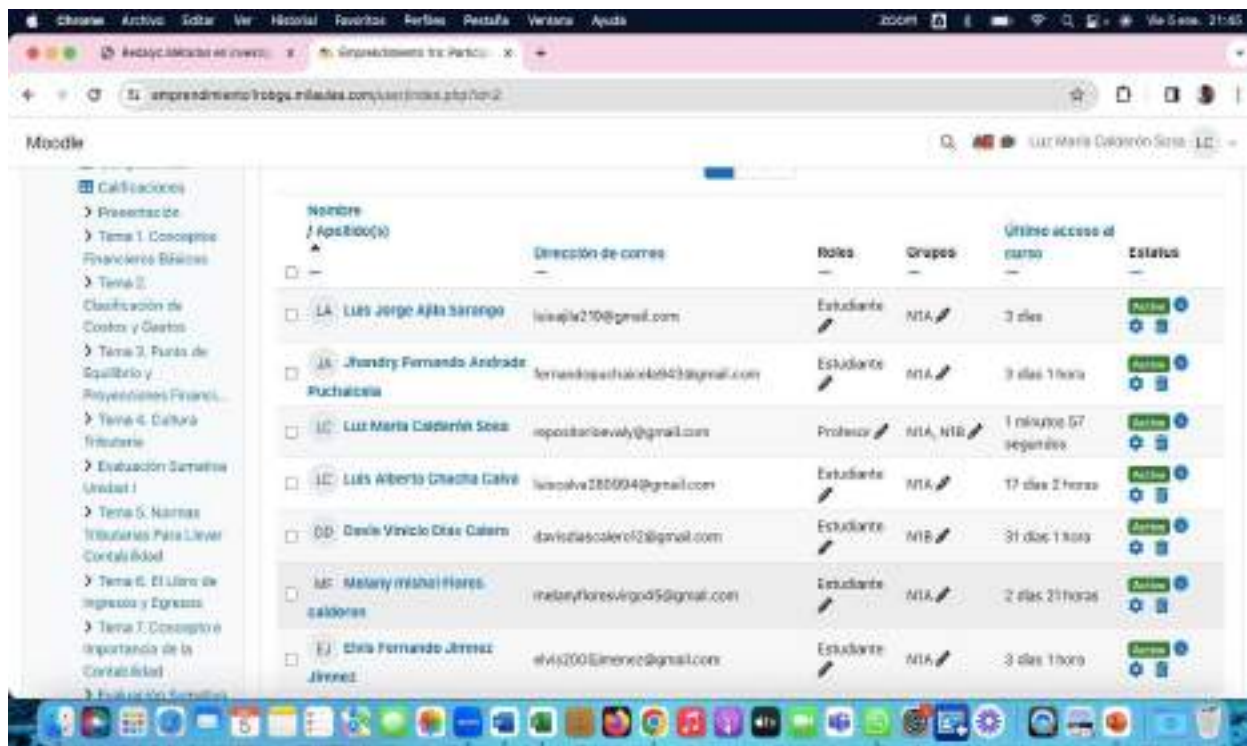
Chrome Archivo Editar Ver Historial Favoritos Perfiles Pestaña Ventana Ayuda

zoom Vie 5 ene. 21:45

Redacc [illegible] × Emprendimiento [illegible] Partic × +

emprendimiento1robgu.milaulas.com/user/index.php?id=2

Moodle

Luz Maria Calderón Sosa LC

Calificaciones
> Presentación
> Tema 1. Conceptos Financieros Básicos
> Tema 2. Clasificación de Costos y Gastos
> Tema 3. Punto de Equilibrio y Proyecciones Financi...
> Tema 4. Cultura Tributaria
> Evaluación Sumativa Unidad I
> Tema 5. Normas Tributarias Para Llevar Contabilidad
> Tema 6. El Libro de Ingresos y Egresos
> Tema 7. Concepto e Importancia de la Contabilidad
> Evaluación Sumativa

| Nombre / Apellido(s) | Dirección de correo | Roles | Grupos | Último acceso al curso | Estatus |
|---|---|---|---|---|---|
| LA Luis Jorge Ajila Sarango | luisajila210@gmail.com | Estudiante | N1A | 3 días | Activo |
| JA Jhandry Fernando Andrade Puchaicela | fernandopuchaicela943@gmail.com | Estudiante | N1A | 3 días 1 hora | Activo |
| LC Luz Maria Calderón Sosa | repositoriosevaly@gmail.com | Profesor | N1A, N1B | 1 minutos 57 segundos | Activo |
| LC Luis Alberto Chacha Calva | luiscalva280894@gmail.com | Estudiante | N1A | 17 días 2 horas | Activo |
| DD Davis Vinicio Díaz Calero | davisdiazcalero12@gmail.com | Estudiante | N1B | 31 días 1 hora | Activo |
| MF Melany mishel Flores calderon | melanyfloresvirgo45@gmail.com | Estudiante | N1A | 2 días 21 horas | Activo |
| EJ Elvis Fernando Jimenez Jimenez | elvis200Jimenez@gmail.com | Estudiante | N1A | 3 días 1 hora | Activo |